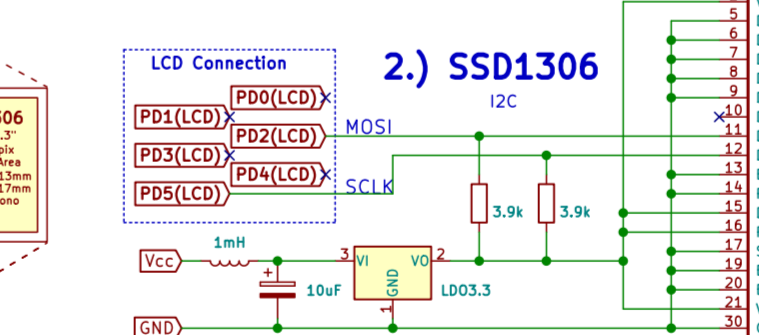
306
.3"
pix
Area
13mm
17mm
ono

LCD Connection
PD0(LCD)
PD1(LCD)
PD2(LCD)
PD3(LCD)
PD4(LCD)
PD5(LCD)

2.) SSD1306
I2C
MOSI
SCLK
3.9k
3.9k

1mH
Vcc
GND
10uF
3
VI
VO
2
GND
1
LD03.3

5
6
7
8
9
10
11
12
13
14
15
16
17
19
20
21
30